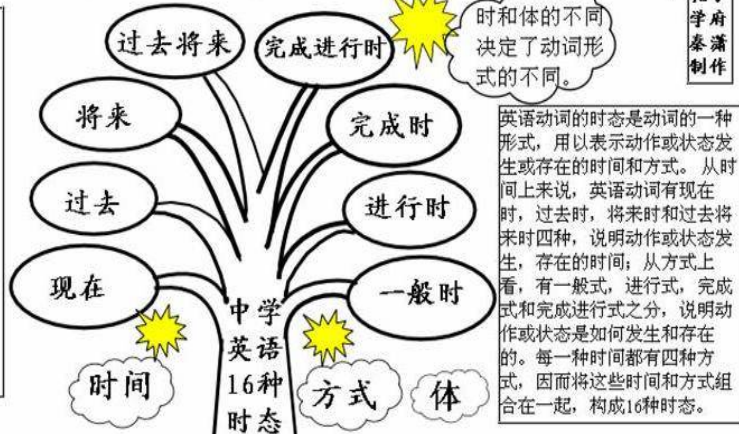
过去将来

完成进行时

时和体的不同决定了动词形式的不同。

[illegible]
学府
秦潇
制作

将来

完成时

过去

进行时

现在

一般时

英语动词的时态是动词的一种形式，用以表示动作或状态发生或存在的时间和方式。从时间上来说，英语动词有现在时，过去时，将来时和过去将来时四种，说明动作或状态发生，存在的时间；从方式上看，有一般式，进行式，完成式和完成进行式之分，说明动作或状态是如何发生和存在的。每一种时间都有四种方式，因而将这些时间和方式组合在一起，构成16种时态。

中学英语16种时态

时间

方式

体